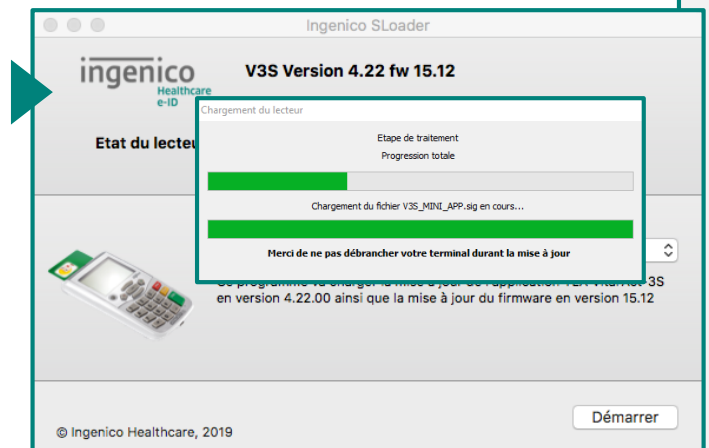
Ingenico SLoader

ingenico Healthcare e-ID

V3S Version 4.22 fw 15.12

Etat du lecteu

Chargement du lecteur

Etape de traitement

Progression totale

Chargement du fichier V3S_MINI_APP.sig en cours...

Merci de ne pas débrancher votre terminal durant la mise à jour

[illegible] 3S en version 4.22.00 ainsi que la mise à jour du firmware en version 15.12

© Ingenico Healthcare, 2019

Démarrer